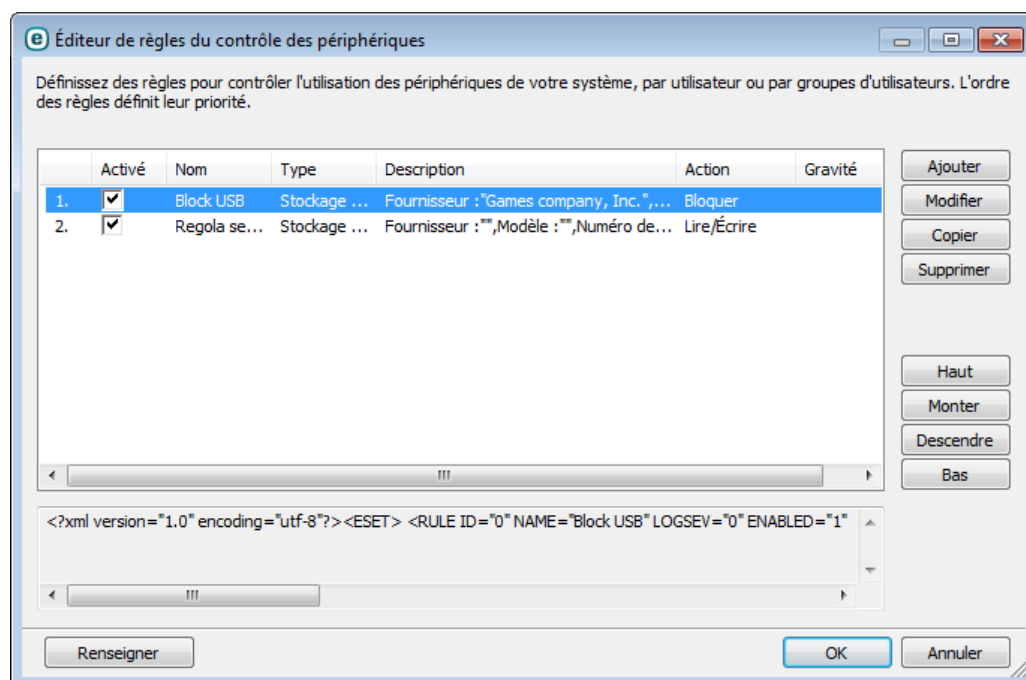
Éditeur de règles du contrôle des périphériques

Définissez des règles pour contrôler l'utilisation des périphériques de votre système, par utilisateur ou par groupes d'utilisateurs. L'ordre des règles définit leur priorité.

| | Activé | Nom | Type | Description | Action | Gravité |
|---|---|---|---|---|---|---|
| 1. | ✔ | Block USB | Stockage ... | Fournisseur :"Games company, Inc.",... | Bloquer | |
| 2. | ✔ | Regola se... | Stockage ... | Fournisseur :"",Modèle :"",Numéro de... | Lire/Écrire | |

Ajouter
Modifier
Copier
Supprimer
Haut
Monter
Descendre
Bas

<?xml version="1.0" encoding="utf-8"?><ESET> <RULE ID="0" NAME="Block USB" LOGSEV="0" ENABLED="1"

Renseigner
OK
Annuler